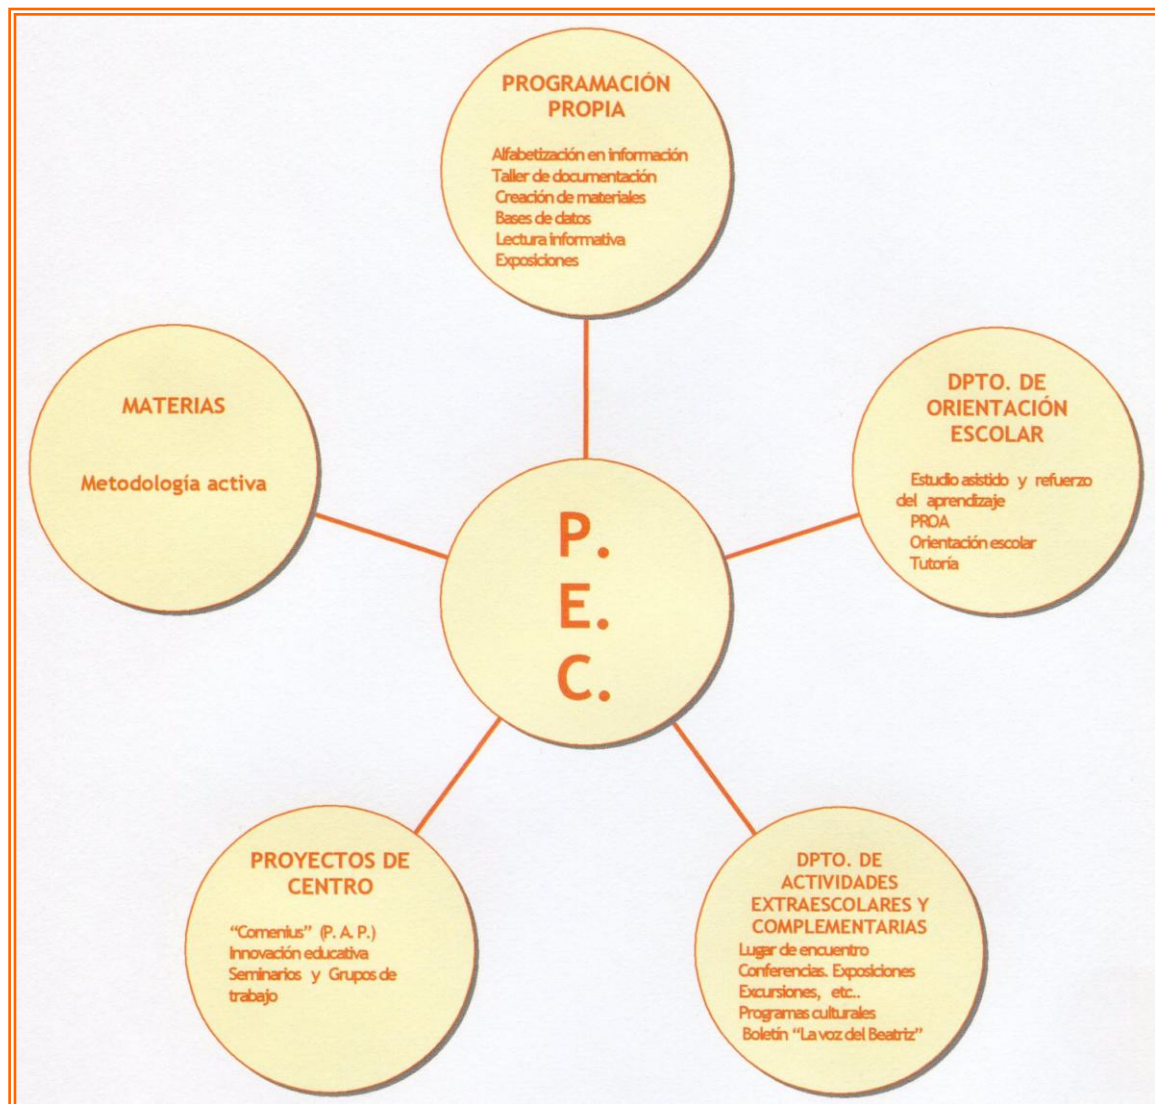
PROGRAMACIÓN PROPIA

Alfabetización en información
Taller de documentación
Creación de materiales
Bases de datos
Lectura informativa
Exposiciones

MATERIAS

Metodología activa

P.
E.
C.

DPTO. DE ORIENTACIÓN ESCOLAR

Estudio asistido y refuerzo del aprendizaje
PROA
Orientación escolar
Tutoría

PROYECTOS DE CENTRO

"Comenius" (P. A. P.)
Innovación educativa
Seminarios y Grupos de trabajo

DPTO. DE ACTIVIDADES EXTRAESCOLARES Y COMPLEMENTARIAS

Lugar de encuentro
Conferencias. Exposiciones
Excursiones, etc..
Programas culturales
Boletín "La voz del Beatriz"